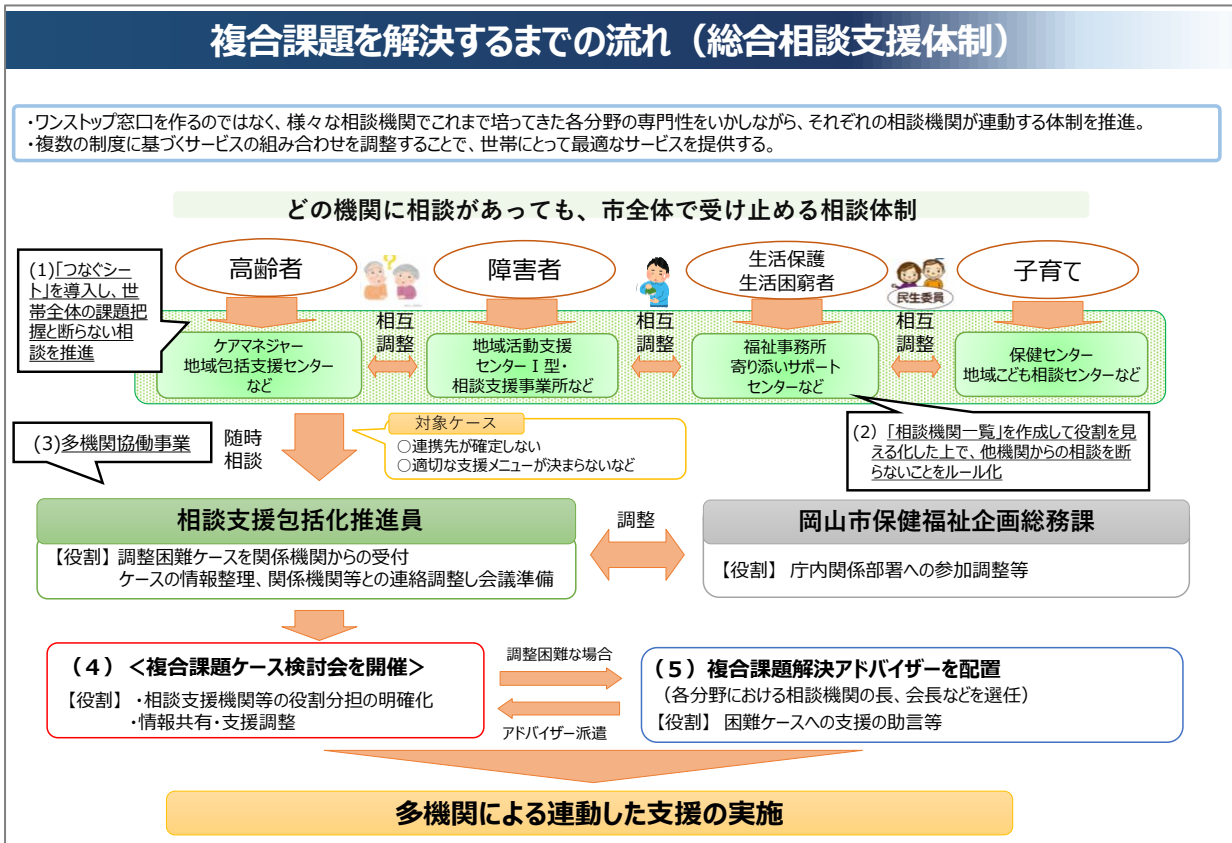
複合課題を解決するまでの流れ（総合相談支援体制）

・ワンストップ窓口を作るのではなく、様々な相談機関でこれまで培ってきた各分野の専門性をいかしながら、それぞれの相談機関が連動する体制を推進。
・複数の制度に基づくサービスの組み合わせを調整することで、世帯にとって最適なサービスを提供する。

どの機関に相談があっても、市全体で受け止める相談体制

(1)「つなぐシート」を導入し、世帯全体の課題把握と断らない相談を推進

高齢者

障害者

生活保護
生活困窮者

民生委員

子育て

ケアマネジャー
地域包括支援センター
など

相互
調整

地域活動支援
センターⅠ型・
相談支援事業所など

相互
調整

福祉事務所
寄り添いサポート
センターなど

相互
調整

保健センター
地域こども相談センターなど

(3)多機関協働事業

随時
相談

対象ケース
○連携先が確定しない
○適切な支援メニューが決まらないなど

(2)「相談機関一覧」を作成して役割を見える化した上で、他機関からの相談を断らないことをルール化

相談支援包括化推進員
【役割】調整困難ケースを関係機関からの受付
ケースの情報整理、関係機関等との連絡調整し会議準備

調整

岡山市保健福祉企画総務課
【役割】 庁内関係部署への参加調整等

（4） ＜複合課題ケース検討会を開催＞
【役割】 ・相談支援機関等の役割分担の明確化
・情報共有・支援調整

調整困難な場合

アドバイザー派遣

（5）複合課題解決アドバイザーを配置
（各分野における相談機関の長、会長などを選任）
【役割】 困難ケースへの支援の助言等

多機関による連動した支援の実施